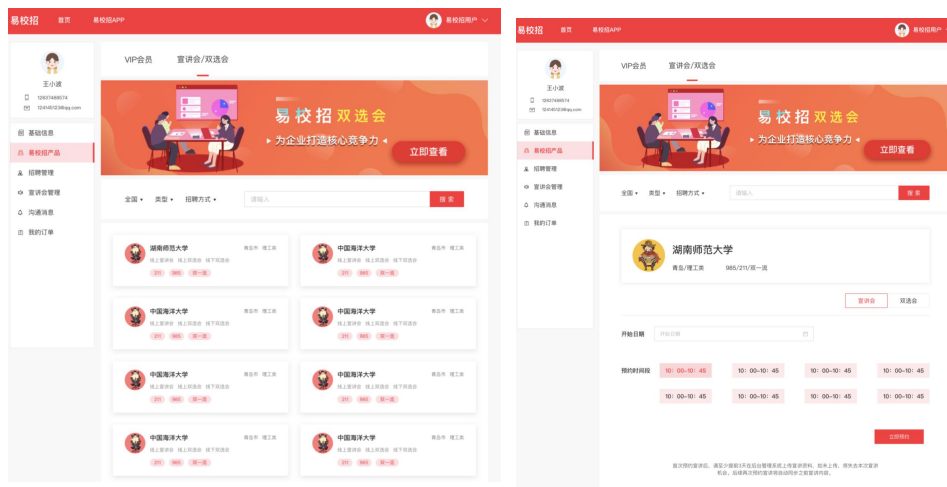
易校招 首页 易校招APP 易校招用户

王小波
12637888574
1241451238@qq.com

基础信息
易校招产品
招聘管理
宣讲会管理
沟通消息
我的订单

VIP会员 宣讲会/双选会

易校招 双选会
为企业打造核心竞争力
立即查看

全国 类型 招聘方式 请输入 搜索

湖南师范大学 青岛市 理工类
线上宣讲会 线上双选会 线下双选会
211 985 双一流

中国海洋大学 青岛市 理工类
线上宣讲会 线上双选会 线下双选会
211 985 双一流

中国海洋大学 青岛市 理工类
线上宣讲会 线上双选会 线下双选会
211 985 双一流

中国海洋大学 青岛市 理工类
线上宣讲会 线上双选会 线下双选会
211 985 双一流

中国海洋大学 青岛市 理工类
线上宣讲会 线上双选会 线下双选会
211 985 双一流

中国海洋大学 青岛市 理工类
线上宣讲会 线上双选会 线下双选会
211 985 双一流

中国海洋大学 青岛市 理工类
线上宣讲会 线上双选会 线下双选会
211 985 双一流

中国海洋大学 青岛市 理工类
线上宣讲会 线上双选会 线下双选会
211 985 双一流

易校招 首页 易校招APP 易校招用户

王小波
12637888574
1241451238@qq.com

基础信息
易校招产品
招聘管理
宣讲会管理
沟通消息
我的订单

VIP会员 宣讲会/双选会

易校招 双选会
为企业打造核心竞争力
立即查看

全国 类型 招聘方式 请输入 搜索

湖南师范大学
青岛/理工类 985/211/双一流

宣讲会 双选会

开始日期 开始日期

预约时间段 10：00-10：45 10：00-10：45 10：00-10：45 10：00-10：45
10：00-10：45 10：00-10：45 10：00-10：45 10：00-10：45

立即预约

首次预约宣讲后，请至少提前3天在后台管理系统上传宣讲资料，如未上传，将失去本次宣讲机会，后续再次预约宣讲将自动同步之前宣讲内容。